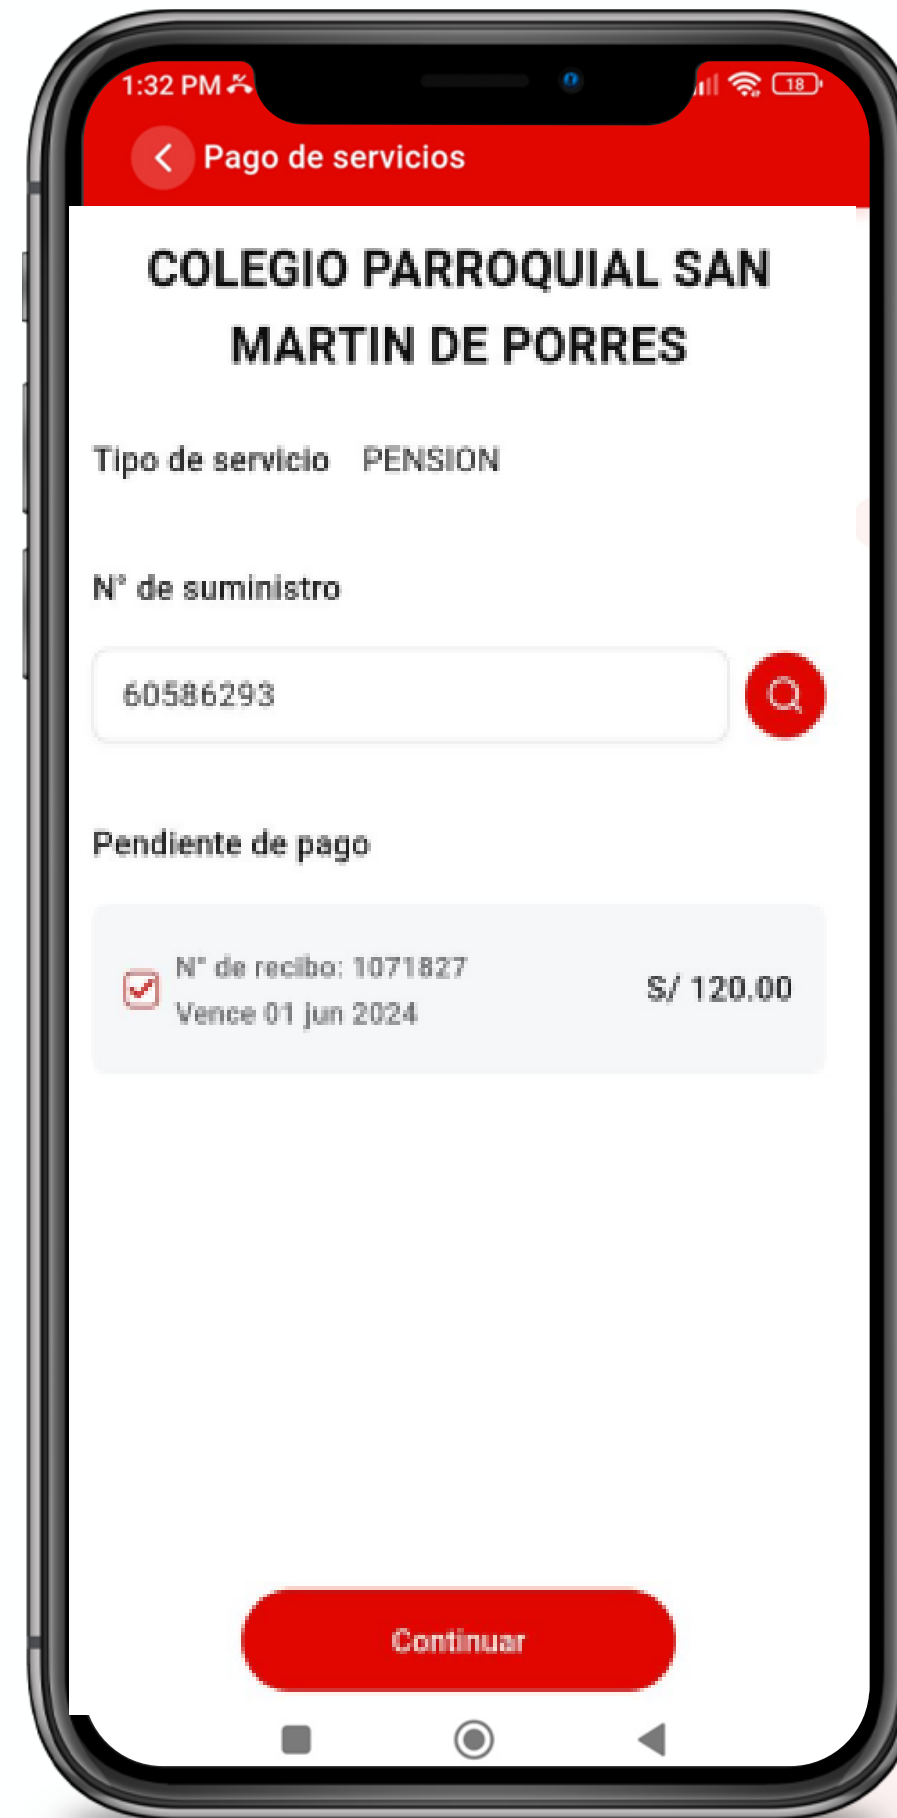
1:32 PM

18

Pago de servicios

COLEGIO PARROQUIAL SAN MARTIN DE PORRES

Tipo de servicio PENSION

N° de suministro

60586293

Pendiente de pago

N° de recibo: 1071827
Vence 01 jun 2024

S/ 120.00

Continuar